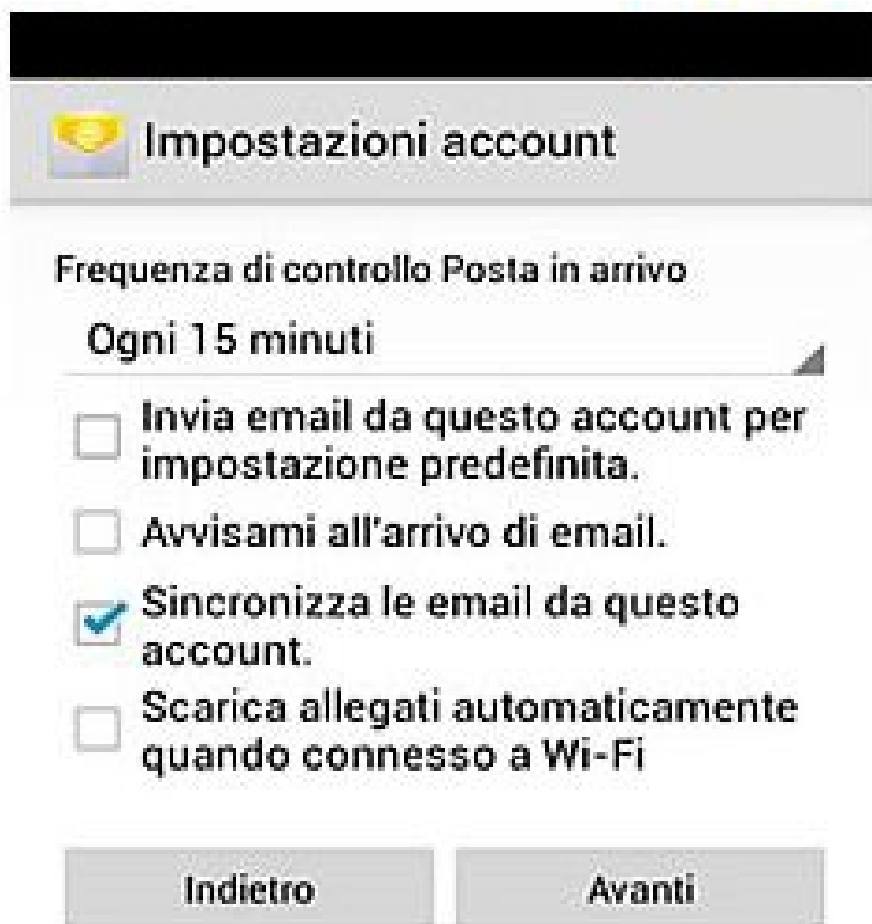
Impostazioni account

Frequenza di controllo Posta in arrivo

Ogni 15 minuti

Invia email da questo account per impostazione predefinita.

Avvisami all'arrivo di email.

Sincronizza le email da questo account.

Scarica allegati automaticamente quando connesso a Wi-Fi

Indietro

Avanti